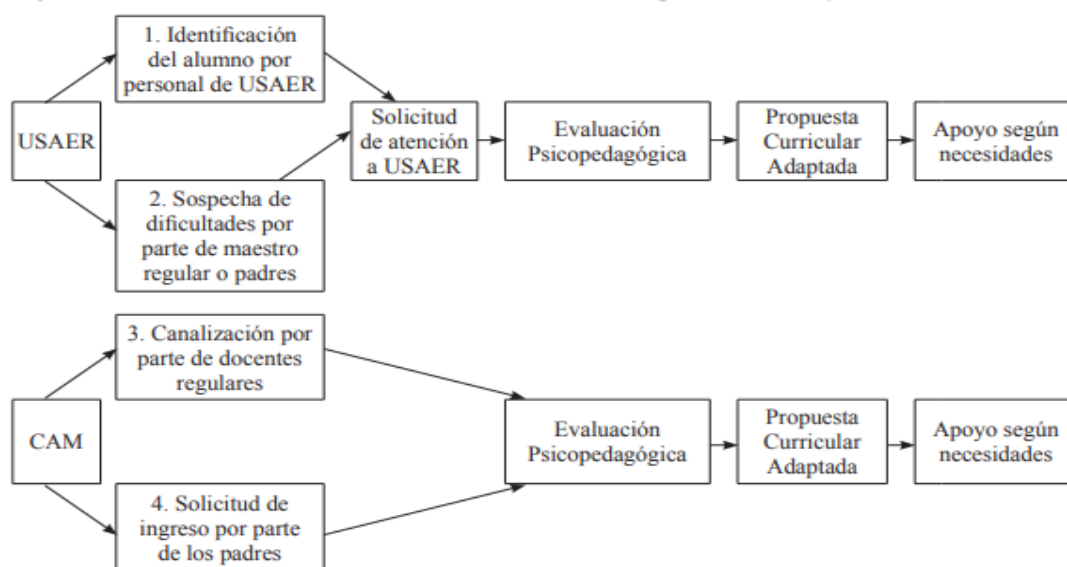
USAER

1. Identificación del alumno por personal de USAER

2. Sospecha de dificultades por parte de maestro regular o padres

Solicitud de atención a USAER

Evaluación Psicopedagógica

Propuesta Curricular Adaptada

Apoyo según necesidades

CAM

3. Canalización por parte de docentes regulares

4. Solicitud de ingreso por parte de los padres

Evaluación Psicopedagógica

Propuesta Curricular Adaptada

Apoyo según necesidades